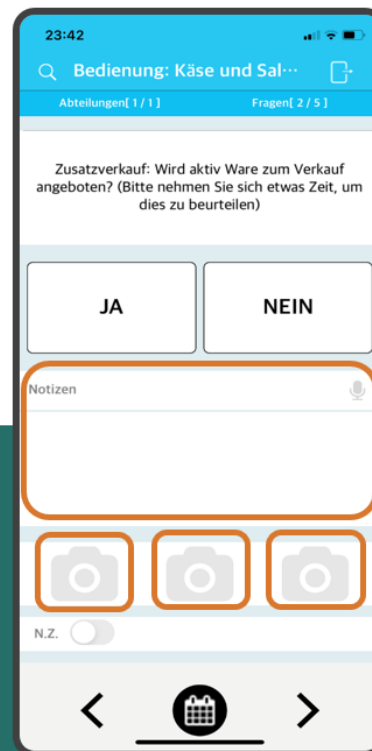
23:42

Bedienung: Käse und Sal···

Abteilungen[ 1 / 1 ]

Fragen[ 2 / 5 ]

Zusatzverkauf: Wird aktiv Ware zum Verkauf angeboten? (Bitte nehmen Sie sich etwas Zeit, um dies zu beurteilen)

JA

NEIN

Notizen

N.Z.

<

>